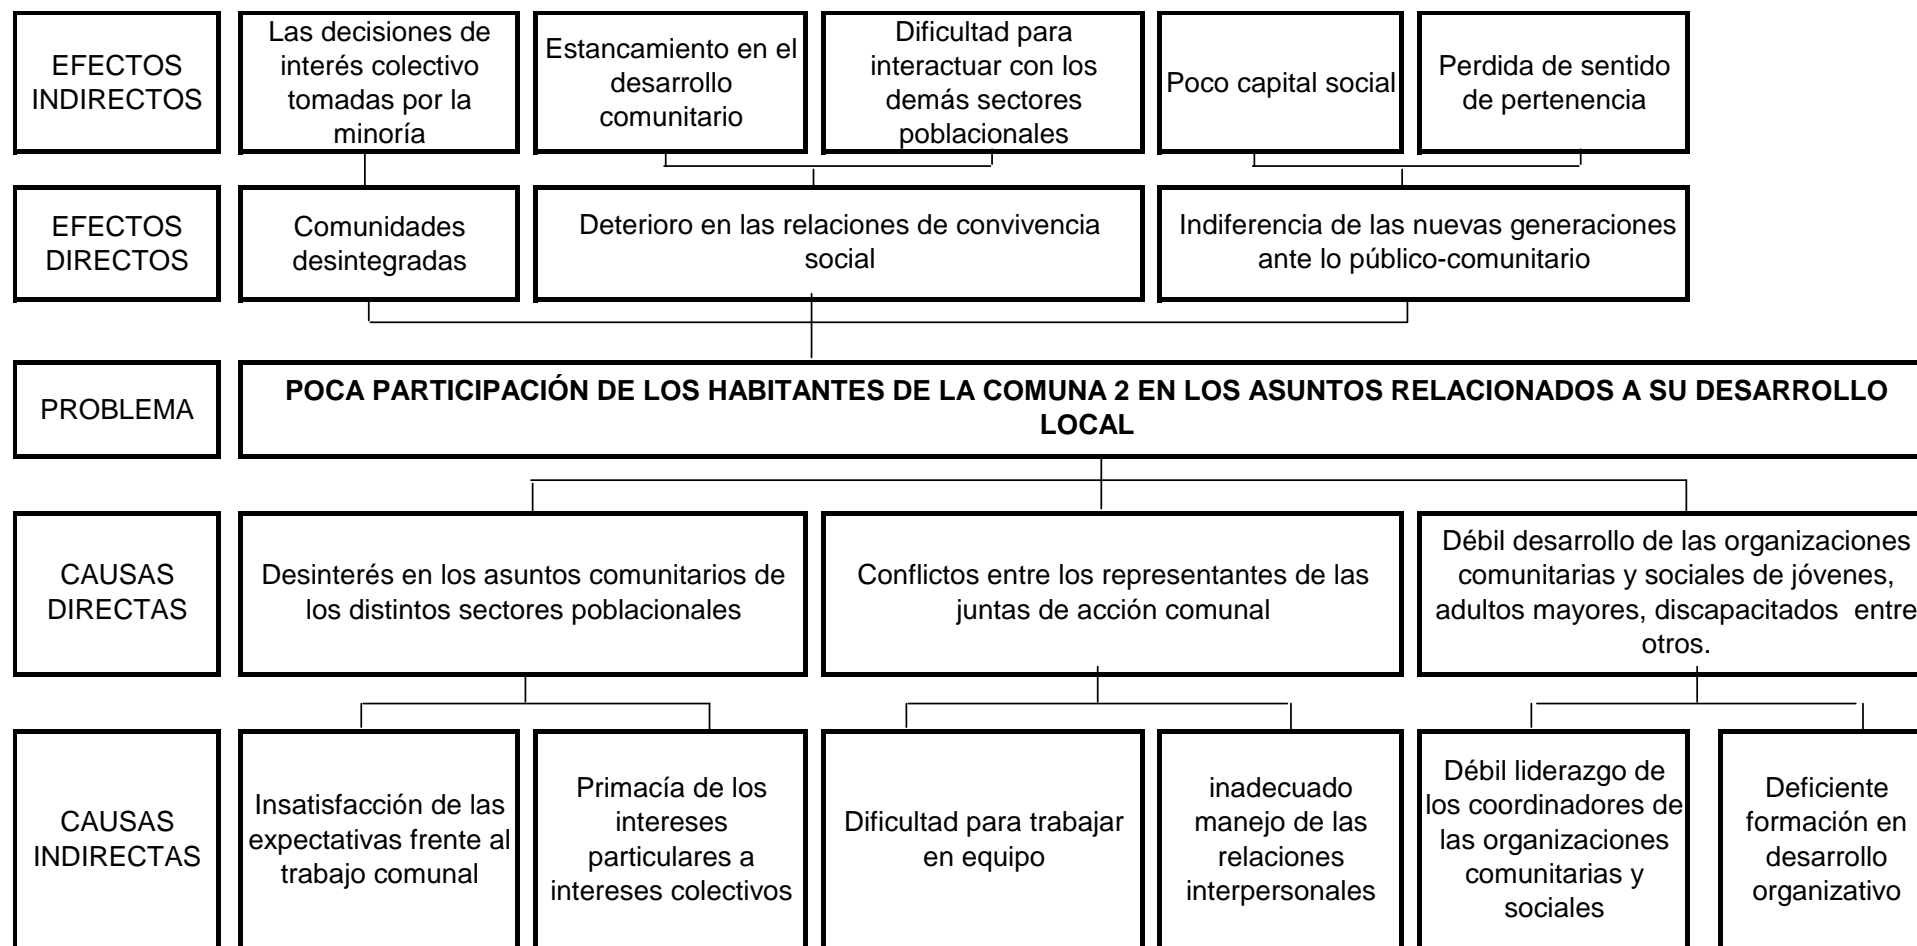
EFECTOS INDIRECTOS

Las decisiones de interés colectivo tomadas por la minoría

Estancamiento en el desarrollo comunitario

Dificultad para interactuar con los demás sectores poblacionales

Poco capital social

Perdida de sentido de pertenencia

EFECTOS DIRECTOS

Comunidades desintegradas

Deterioro en las relaciones de convivencia social

Indiferencia de las nuevas generaciones ante lo público-comunitario

PROBLEMA

**POCA PARTICIPACIÓN DE LOS HABITANTES DE LA COMUNA 2 EN LOS ASUNTOS RELACIONADOS A SU DESARROLLO LOCAL**

CAUSAS DIRECTAS

Desinterés en los asuntos comunitarios de los distintos sectores poblacionales

Conflictos entre los representantes de las juntas de acción comunal

Débil desarrollo de las organizaciones comunitarias y sociales de jóvenes, adultos mayores, discapacitados entre otros.

CAUSAS INDIRECTAS

Insatisfacción de las expectativas frente al trabajo comunal

Primacía de los intereses particulares a intereses colectivos

Dificultad para trabajar en equipo

inadecuado manejo de las relaciones interpersonales

Débil liderazgo de los coordinadores de las organizaciones comunitarias y sociales

Deficiente formación en desarrollo organizativo